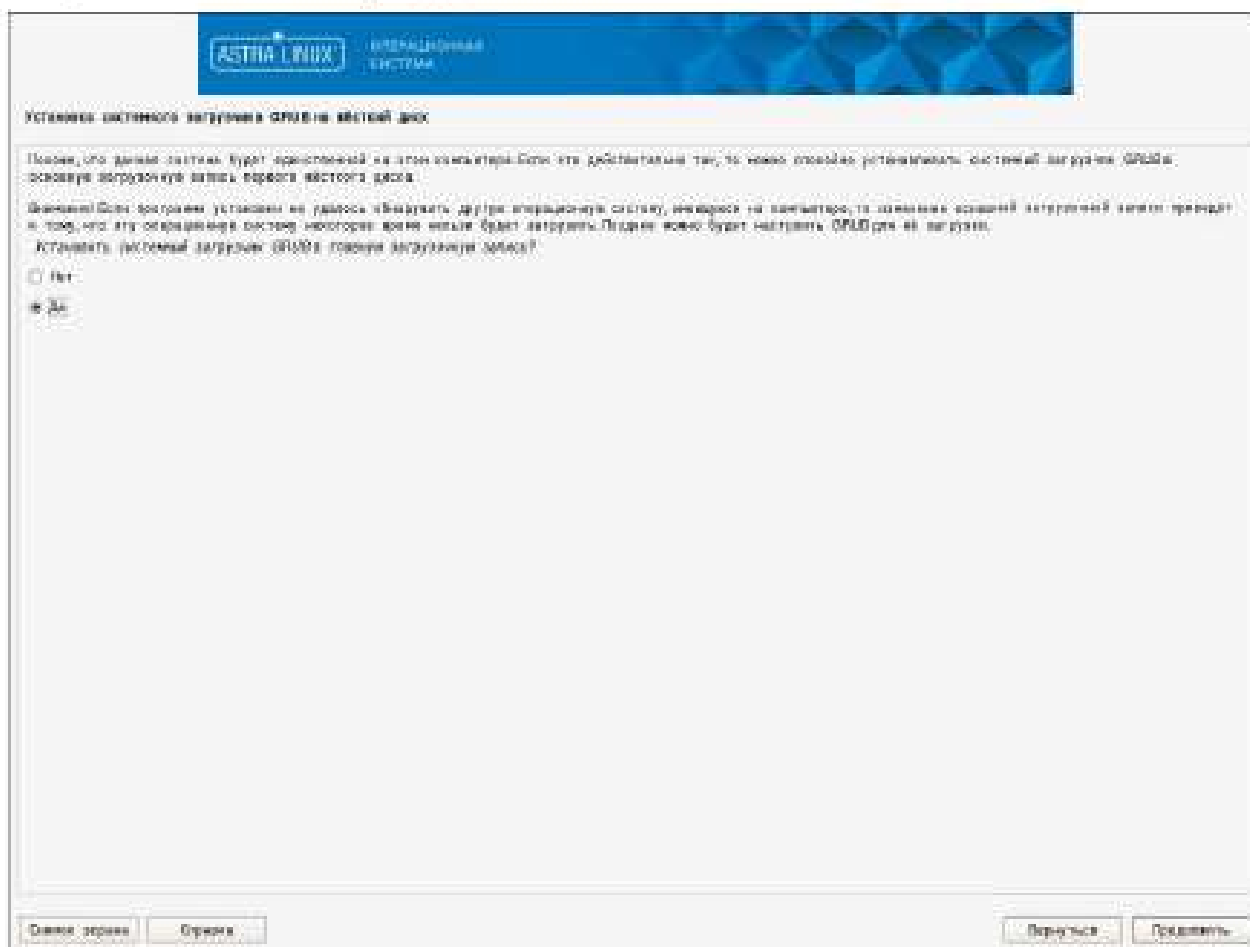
ASTRA LINUX ОПЕРАЦИОННАЯ СИСТЕМА

Установка системного загрузчика GRUB на жёсткий диск

Похоже, что данная система будет единственной на этом компьютере. Если это действительно так, то можно спокойно устанавливать системный загрузчик GRUB в основную загрузочную запись первого жёсткого диска.

Внимание! Если программе установки не удалось обнаружить другую операционную систему, имеющуюся на компьютере, то изменение основной загрузочной записи приведёт к тому, что эту операционную систему некоторое время нельзя будет загрузить. Позднее можно будет настроить GRUB для её загрузки.

Установить системный загрузчик GRUB в главную загрузочную запись?

Нет

Да

Снимок экрана

Справка

Вернуться

Продолжить